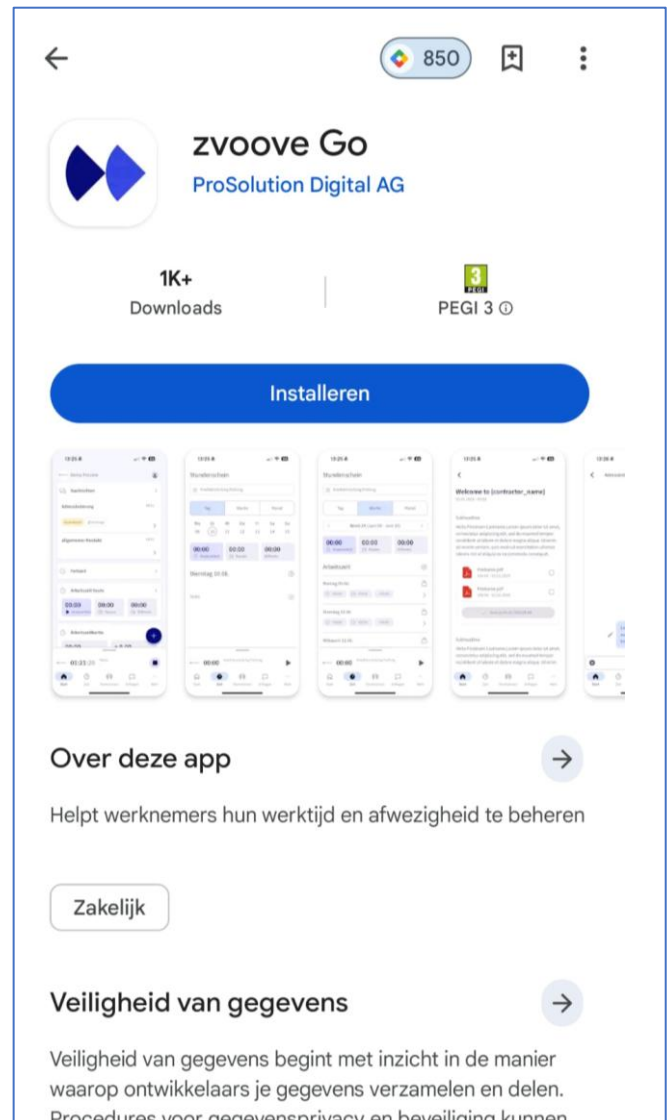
850

zvoove Go
ProSolution Digital AG

1K+
Downloads

3
PEGI 3 ⓘ

Installeren

Stundenschein

00:00
00:00
00:00

Welcome to {contractor_name}

Over deze app

Helpt werknemers hun werktijd en afwezigheid te beheren

Zakelijk

Veiligheid van gegevens

Veiligheid van gegevens begint met inzicht in de manier waarop ontwikkelaars je gegevens verzamelen en delen. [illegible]